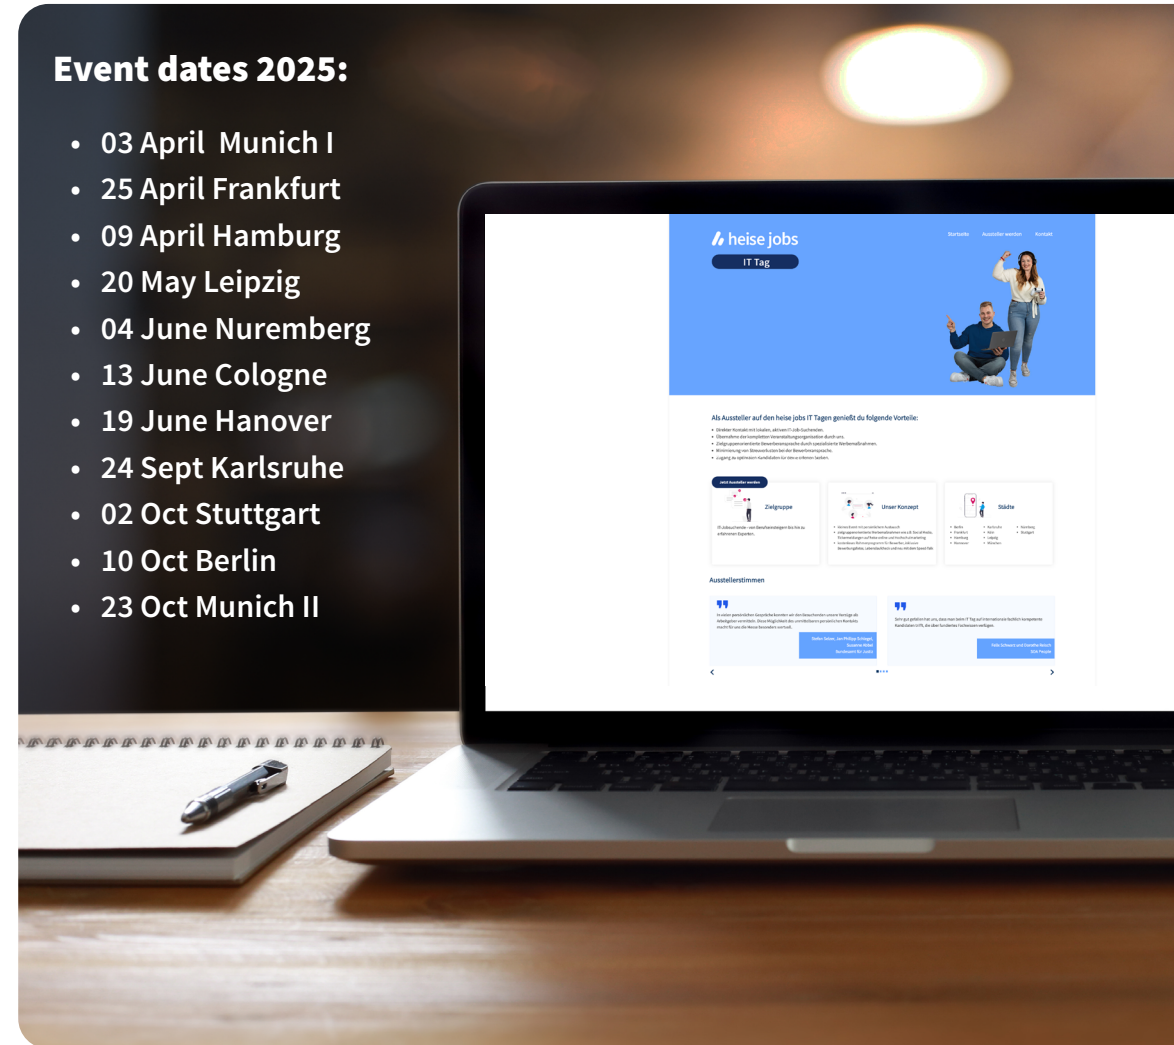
Event dates 2025:

- 03 April Munich I
- 25 April Frankfurt
- 09 April Hamburg
- 20 May Leipzig
- 04 June Nuremberg
- 13 June Cologne
- 19 June Hanover
- 24 Sept Karlsruhe
- 02 Oct Stuttgart
- 10 Oct Berlin
- 23 Oct Munich II

heise jobs
IT Tag
Startseite Aussteller werden Kontakt

Als Aussteller auf den heise jobs IT Tagen genießt du folgende Vorteile:

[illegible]

Jetzt Aussteller werden

Zielgruppe

Unser Konzept

Städte

Ausstellerstimmen

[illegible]